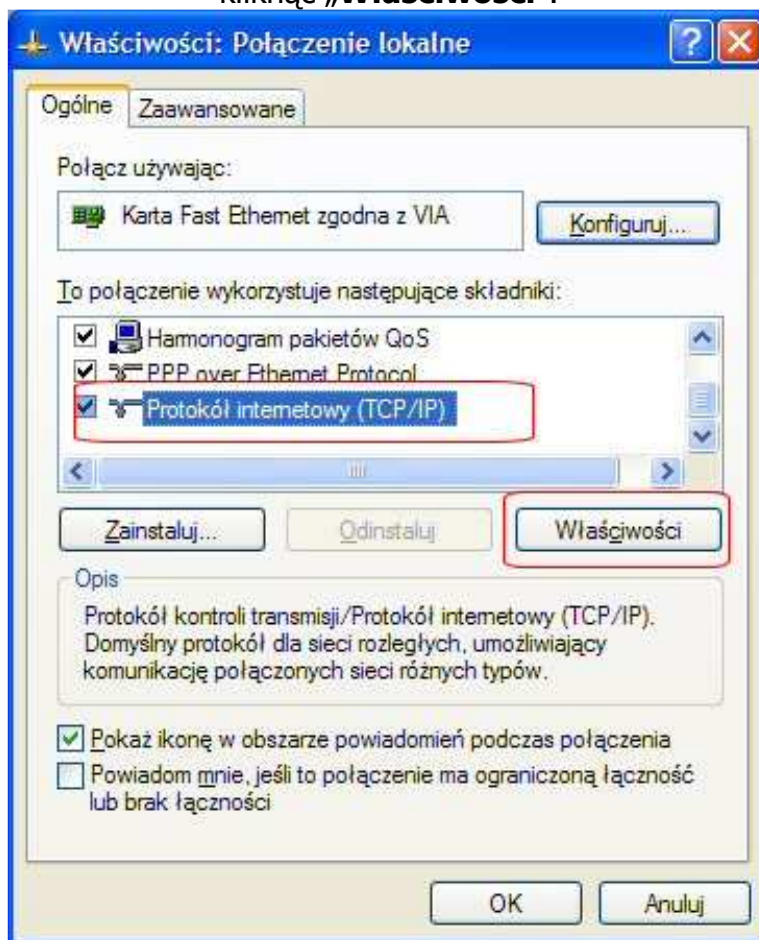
kliknąć „Właściwości”.

Właściwości: Połączenie lokalne

Ogólne | Zaawansowane

Połącz używając:

Karta Fast Ethernet zgodna z VIA

Konfiguruj...

To połączenie wykorzystuje następujące składniki:

Harmonogram pakietów QoS
PPP over Ethernet Protocol
Protokół internetowy (TCP/IP)

Zainstaluj... | Odinstaluj | Właściwości

Opis

Protokół kontroli transmisji/Protokół internetowy (TCP/IP). Domyślny protokół dla sieci rozległych, umożliwiający komunikację połączonych sieci różnych typów.

Pokaż ikonę w obszarze powiadomień podczas połączenia

Powiadom mnie, jeśli to połączenie ma ograniczoną łączność lub brak łączności

OK | Anuluj